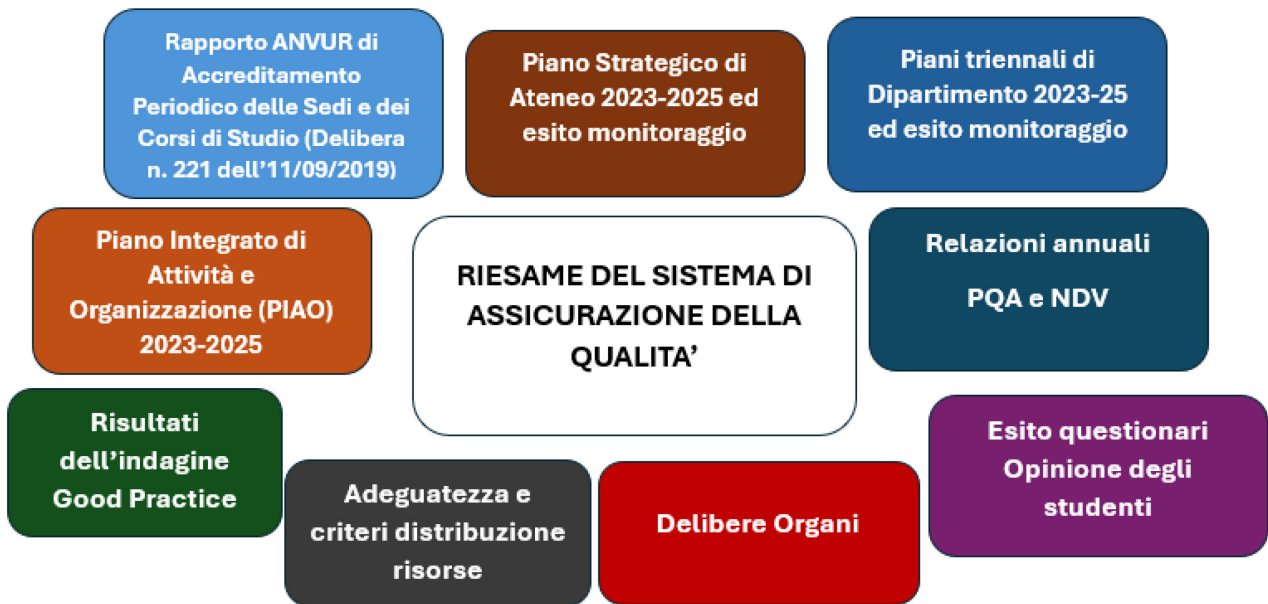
Rapporto ANVUR di Accreditamento Periodico delle Sedi e dei Corsi di Studio (Delibera n. 221 dell'11/09/2019)

Piano Strategico di Ateneo 2023-2025 ed esito monitoraggio

Piani triennali di Dipartimento 2023-25 ed esito monitoraggio

Piano Integrato di Attività e Organizzazione (PIAO) 2023-2025

RIESAME DEL SISTEMA DI ASSICURAZIONE DELLA QUALITA'

Relazioni annuali

PQA e NDV

Risultati dell'indagine Good Practice

Adeguatezza e criteri distribuzione risorse

Delibere Organi

Esito questionari Opinione degli studenti